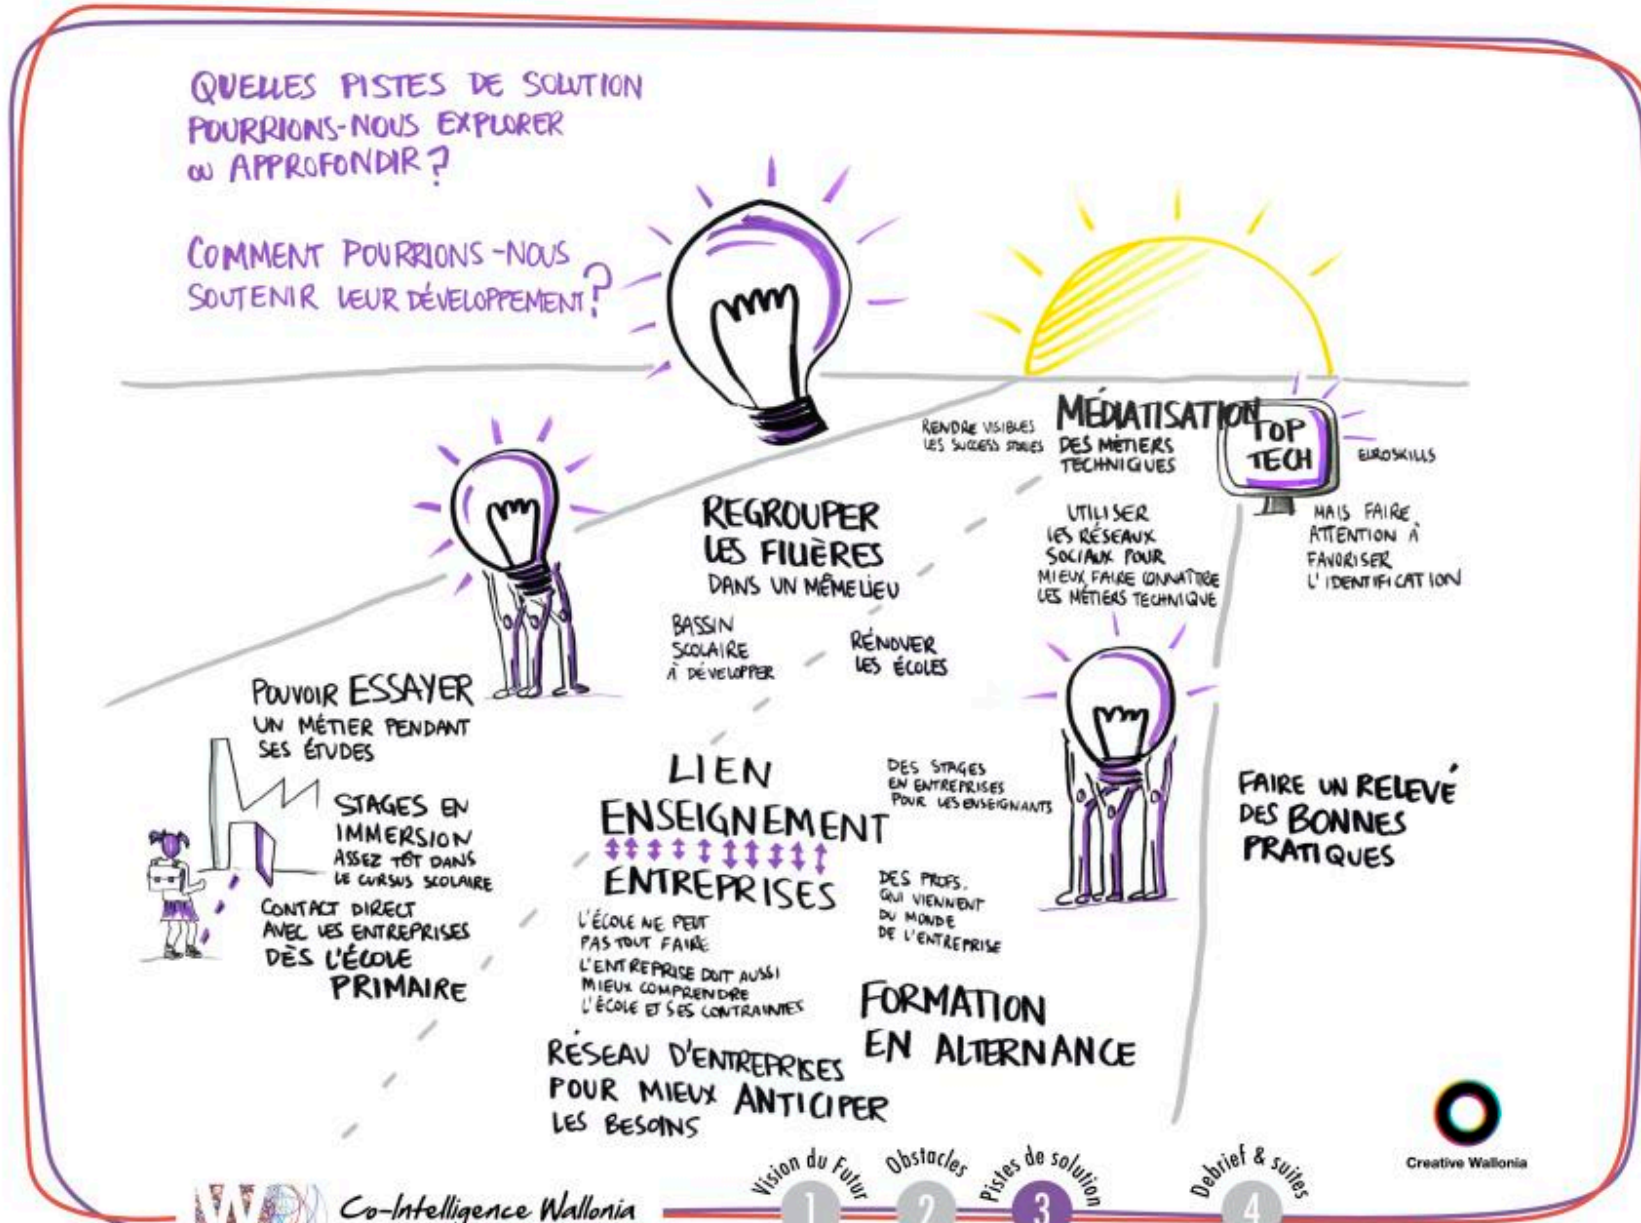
QUELLES PISTES DE SOLUTION POURRIONS-NOUS EXPLORER OU APPROFONDIR?

COMMENT POURRIONS-NOUS SOUTENIR LEUR DÉVELOPPEMENT?

RENDRE VISIBLES LES SUCCESS STORIES

MÉDIATISATION DES MÉTIERS TECHNIQUES

TOP TECH

EUROSKILLS

MAIS FAIRE ATTENTION À FAVORISER L'IDENTIFICATION

UTILISER LES RÉSEAUX SOCIAUX POUR MIEUX FAIRE CONNAÎTRE LES MÉTIERS TECHNIQUE

REGROUPER LES FILIÈRES DANS UN MÊME LIEU

BASSIN SCOLAIRE À DÉVELOPPER

RÉNOVER LES ÉCOLES

POUVOIR ESSAYER UN MÉTIER PENDANT SES ÉTUDES

STAGES EN IMMERSION ASSEZ TÔT DANS LE CURSUS SCOLAIRE

CONTACT DIRECT AVEC LES ENTREPRISES DÈS L'ÉCOLE PRIMAIRE

LIEN ENSEIGNEMENT ENTREPRISES

DES STAGES EN ENTREPRISES POUR LES ENSEIGNANTS

L'ÉCOLE NE PEUT PAS TOUT FAIRE

L'ENTREPRISE DOIT AUSSI MIEUX COMPRENDRE L'ÉCOLE ET SES CONTRAINTES

DES PROFS. QUI VIENNENT DU MONDE DE L'ENTREPRISE

FAIRE UN RELEVÉ DES BONNES PRATIQUES

FORMATION EN ALTERNANCE

RÉSEAU D'ENTREPRISES POUR MIEUX ANTICIPER LES BESOINS

Co-Intelligence Wallonia

Vision du Futur 1

Obstacles 2

Pistes de solution 3

Debrief & suites 4

Creative Wallonia